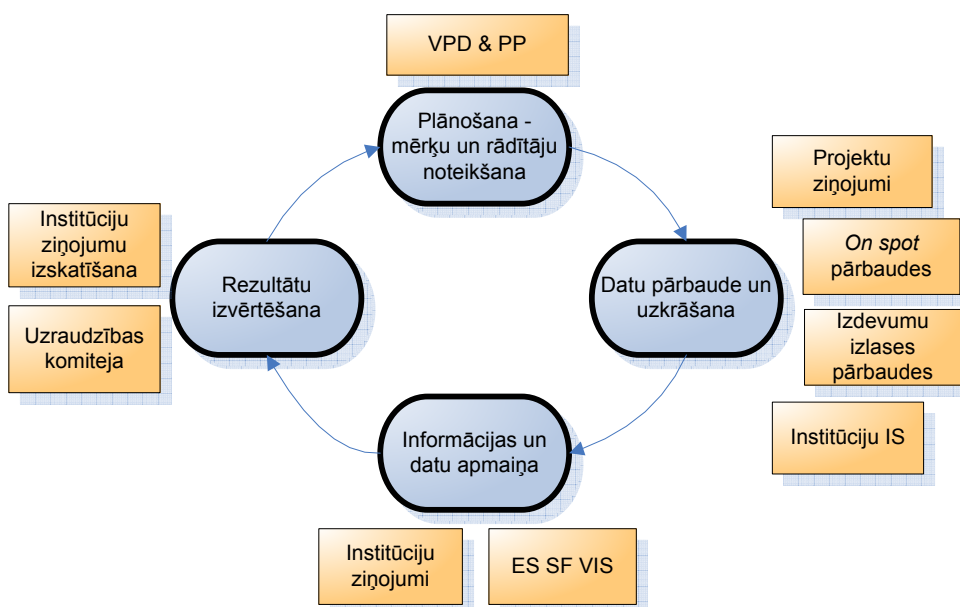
VPD & PP

Plānošana - mērķu un rādītāju noteikšana

Projektu ziņojumi

On spot pārbaudes

Izdevumu izlases pārbaudes

Institūciju IS

Datu pārbaude un uzkrāšana

Informācijas un datu apmaiņa

Institūciju ziņojumi

ES SF VIS

Rezultātu izvērtēšana

Institūciju ziņojumu izskatīšana

Uzraudzības komiteja